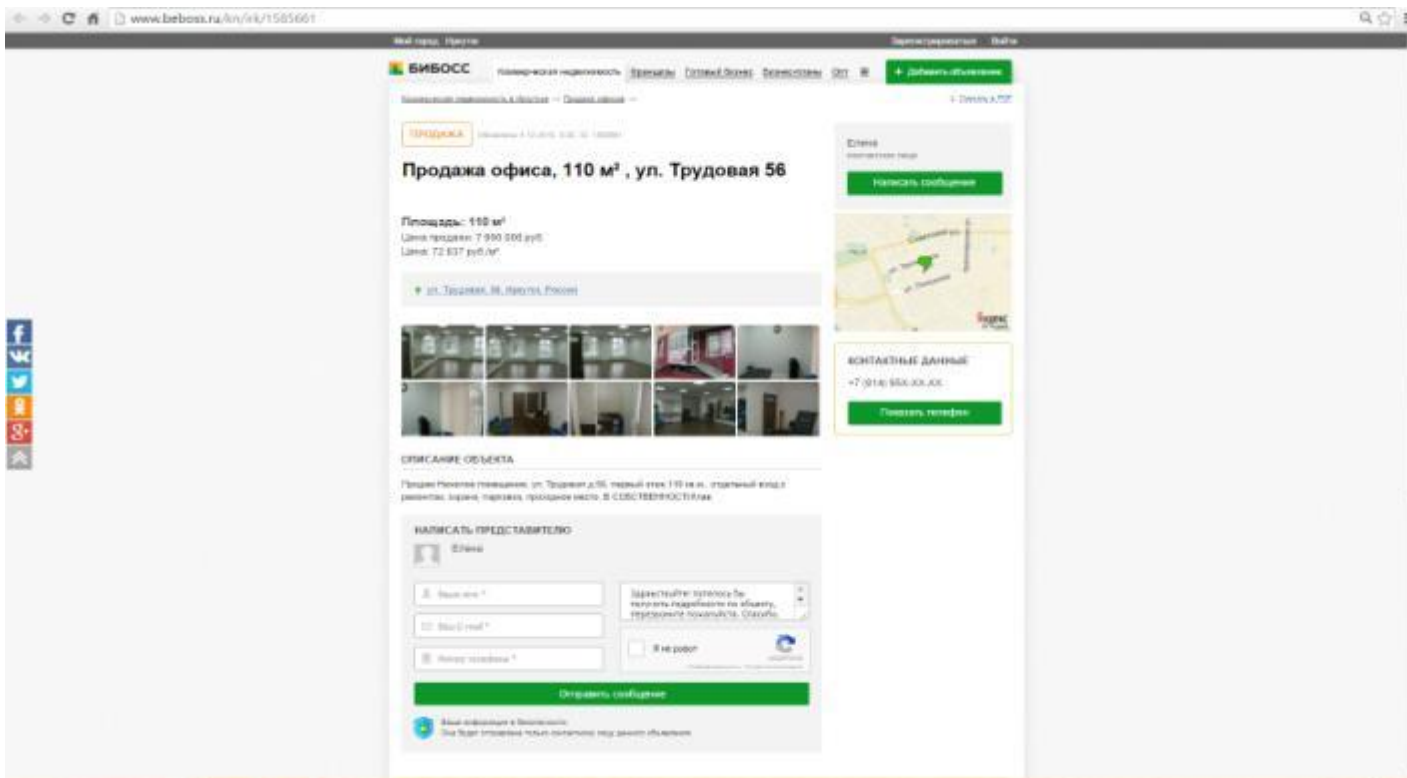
www.beboss.ru/kn/irk/1585661

Мой город: Иркутск
Зарегистрироваться Войти

БИБОСС
Коммерческая недвижимость Франшизы Готовый бизнес Бизнес-планы Опт
+ Добавить объявление

Коммерческая недвижимость в Иркутске → Продажа офисов →
Скачать в PDF

ПРОДАЖА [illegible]

Продажа офиса, 110 м², ул. Трудовая 56

Площадь: 110 м²
Цена продажи: 7 990 000 руб.
Цена: 72 637 руб./м²

ул. Трудовая, 56, Иркутск, Россия

ОПИСАНИЕ ОБЪЕКТА

Продаю Нежилое помещение, ул. Трудовая д.56, первый этаж 110 кв.м., отдельный вход с ремонтом, охрана, парковка, проходное место. В СОБСТВЕННОСТИ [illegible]

НАПИСАТЬ ПРЕДСТАВИТЕЛЮ
Елена

Ваше имя *
Ваш E-mail *
Номер телефона *

Здравствуйте! Хотелось бы получить подробности по объекту, перезвоните пожалуйста. Спасибо.

Я не робот

Отправить сообщение

Ваша информация в безопасности.
Она будет отправлена только контактному лицу данного объявления.

Елена
контактное лицо
Написать сообщение

Яндекс

КОНТАКТНЫЕ ДАННЫЕ
+7 (914) 9XX-XX-XX
Показать телефон